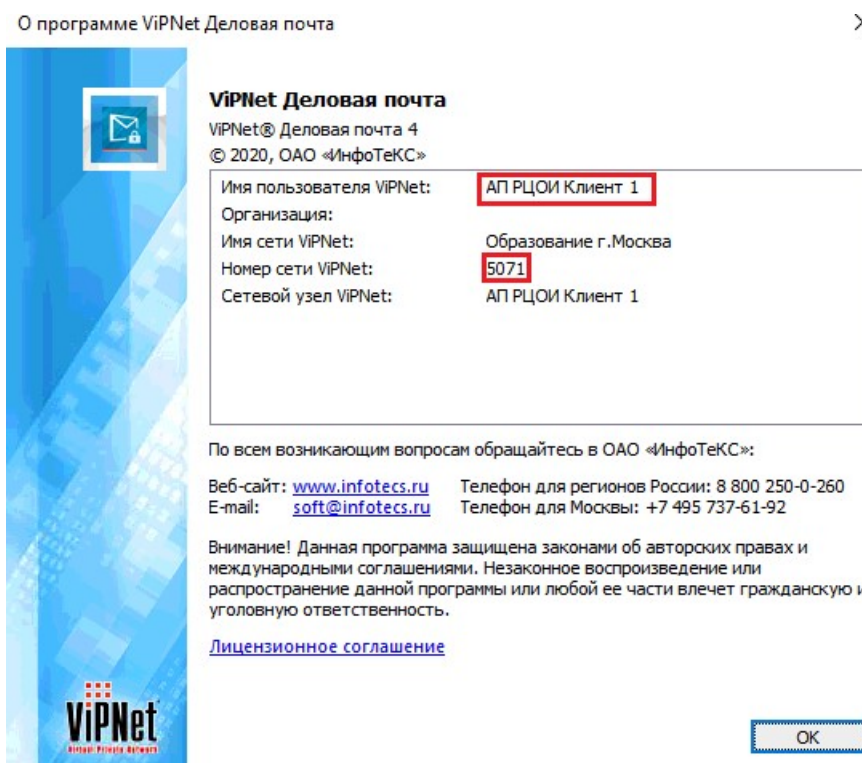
О программе ViPNet Деловая почта

ViPNet Деловая почта
ViPNet® Деловая почта 4
© 2020, ОАО «ИнфоТеКС»

| | |
|---|---|
| Имя пользователя ViPNet: | АП РЦОИ Клиент 1 |
| Организация: | |
| Имя сети ViPNet: | Образование г.Москва |
| Номер сети ViPNet: | 5071 |
| Сетевой узел ViPNet: | АП РЦОИ Клиент 1 |

По всем возникающим вопросам обращайтесь в ОАО «ИнфоТеКС»:

Веб-сайт: www.infotecs.ru Телефон для регионов России: 8 800 250-0-260
E-mail: soft@infotecs.ru Телефон для Москвы: +7 495 737-61-92

Внимание! Данная программа защищена законами об авторских правах и международными соглашениями. Незаконное воспроизведение или распространение данной программы или любой ее части влечет гражданскую и уголовную ответственность.

Лицензионное соглашение

ViPNet
Virtual Private Network

OK